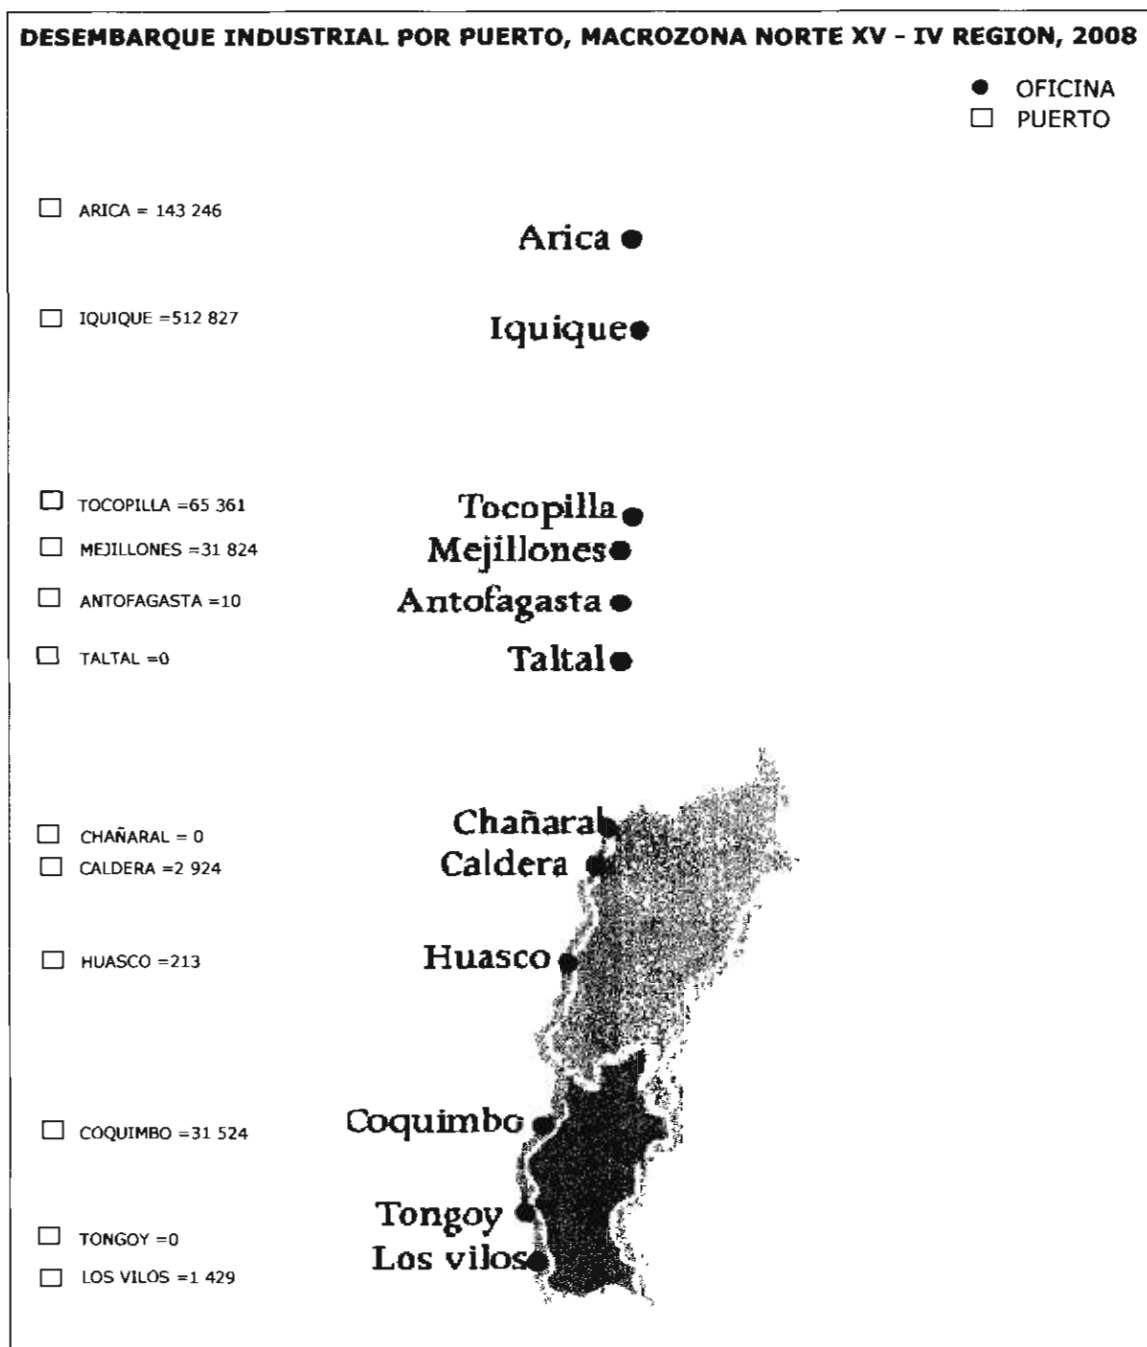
DESEMBARQUE INDUSTRIAL POR PUERTO, MACROZONA NORTE XV - IV REGION, 2008

● OFICINA
☐ PUERTO

☐ ARICA = 143 246

Arica

☐ IQUIQUE =512 827

Iquique

☐ TOCOPILLA =65 361

Tocopilla

☐ MEJILLONES =31 824

Mejillones

☐ ANTOFAGASTA =10

Antofagasta

☐ TALTAL =0

Taltal

☐ CHAÑARAL = 0

Chañaral

☐ CALDERA =2 924

Caldera

☐ HUASCO =213

Huasco

☐ COQUIMBO =31 524

Coquimbo

☐ TONGOY =0

Tongoy

☐ LOS VILOS =1 429

Los vilos